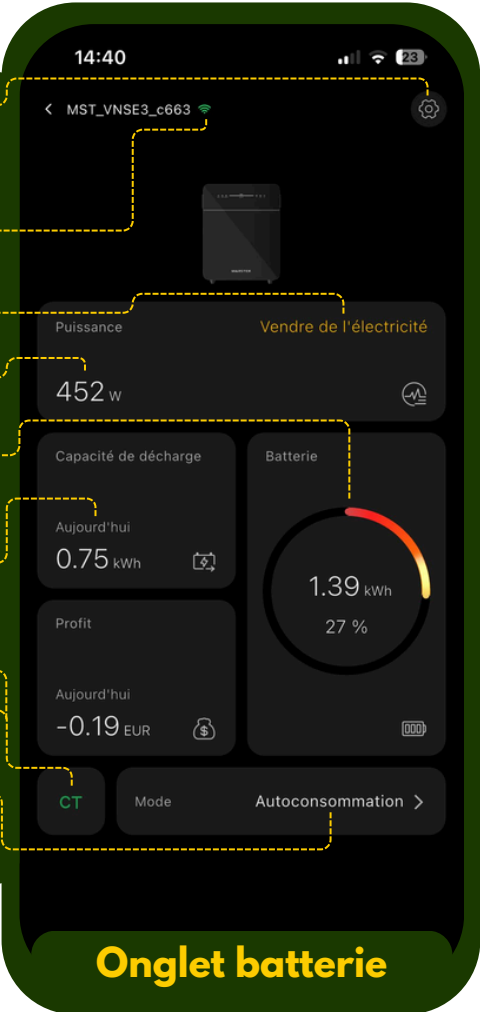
14:40

23

MST_VNSE3_c663

Puissance

Vendre de l'électricité

452 W

Capacité de décharge

Aujourd'hui

0.75 kWh

Batterie

1.39 kWh

27 %

Profit

Aujourd'hui

-0.19 EUR

CT

Mode

Autoconsommation

Onglet batterie